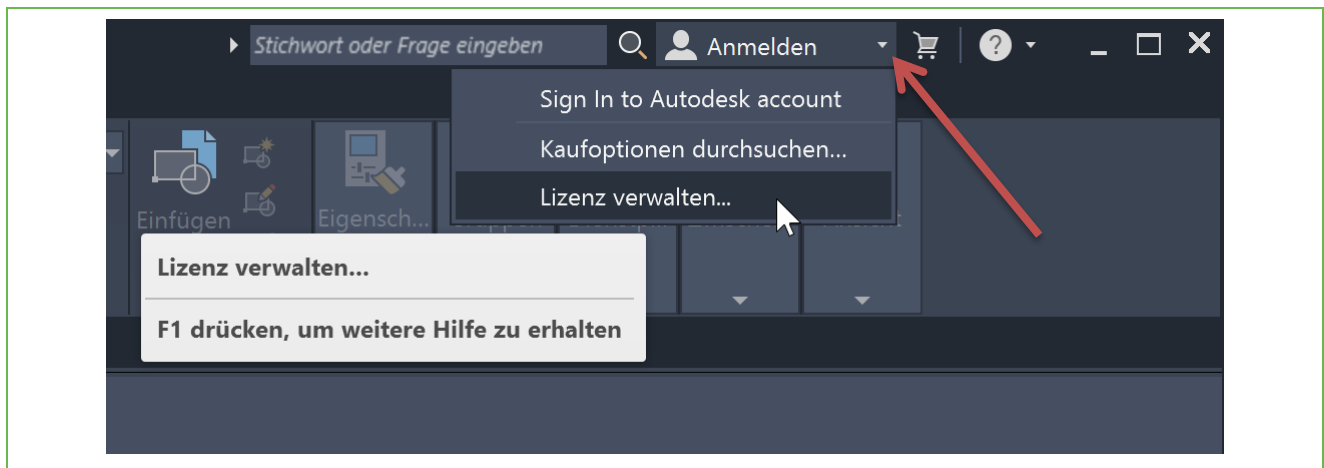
Stichwort oder Frage eingeben

Anmelden

Sign In to Autodesk account

Kaufoptionen durchsuchen...

Lizenz verwalten...

Einfügen

Eigensch...

Lizenz verwalten...

F1 drücken, um weitere Hilfe zu erhalten